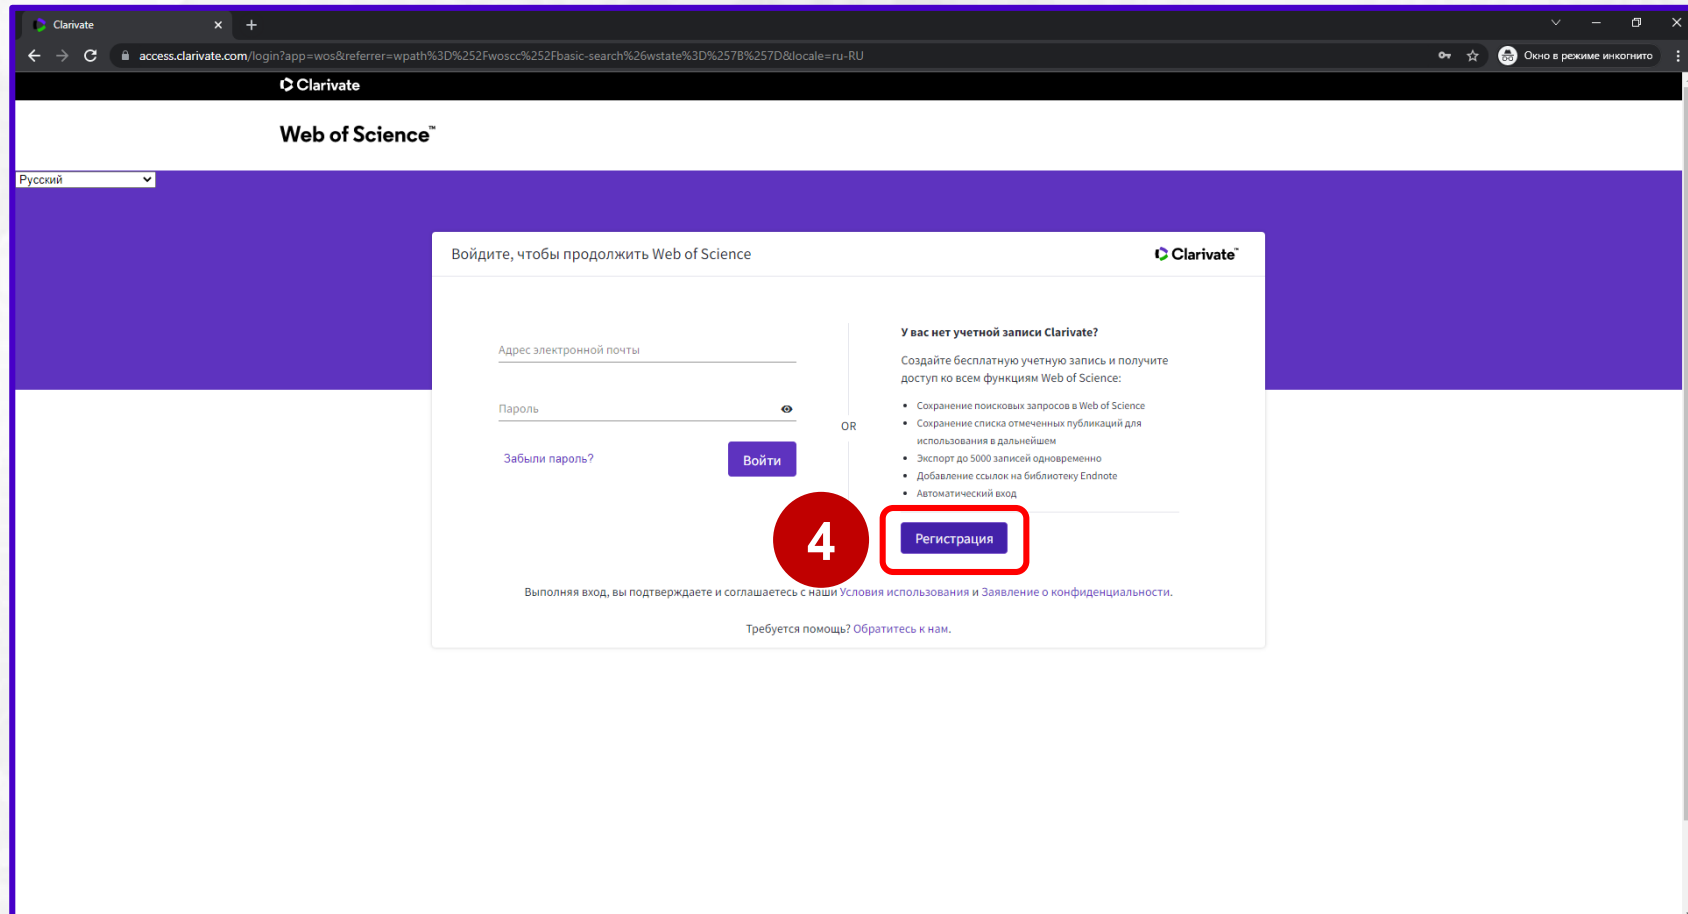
Clarivate

access.clarivate.com/login?app=wos&referrer=wpath%3D%252Fwoscc%252Fbasic-search%26wstate%3D%257B%257D&locale=ru-RU

Окно в режиме инкогнито

Clarivate

Web of Science™

Русский

Войдите, чтобы продолжить Web of Science

Clarivate™

Адрес электронной почты

Пароль

Забыли пароль?

Войти

OR

У вас нет учетной записи Clarivate?

Создайте бесплатную учетную запись и получите доступ ко всем функциям Web of Science:

- Сохранение поисковых запросов в Web of Science
- Сохранение списка отмеченных публикаций для использования в дальнейшем
- Экспорт до 5000 записей одновременно
- Добавление ссылок на библиотеку Endnote
- Автоматический вход

4

Регистрация

Выполняя вход, вы подтверждаете и соглашаетесь с наши Условия использования и Заявление о конфиденциальности.

Требуется помощь? Обратитесь к нам.